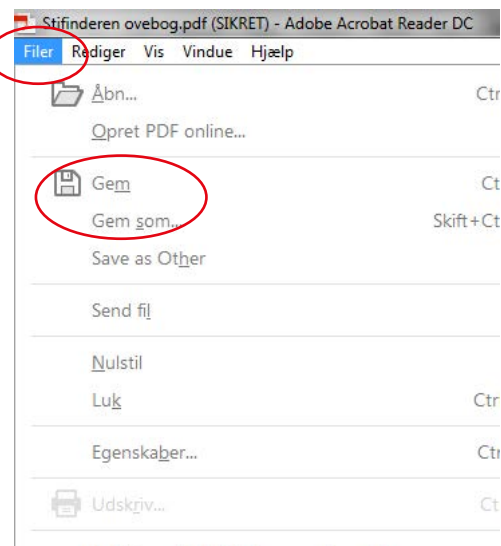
Stifinderen ovebog.pdf (SIKRET) - Adobe Acrobat Reader DC

Filer Rediger Vis Vindue Hjælp

Åbn... Ctr

Opret PDF online...

Gem Ct

Gem som... Skift+Ct

Save as Other

Send fil

Nulstil

Luk Ctr

Egenskaber... Ctr

Udskriv... Ct